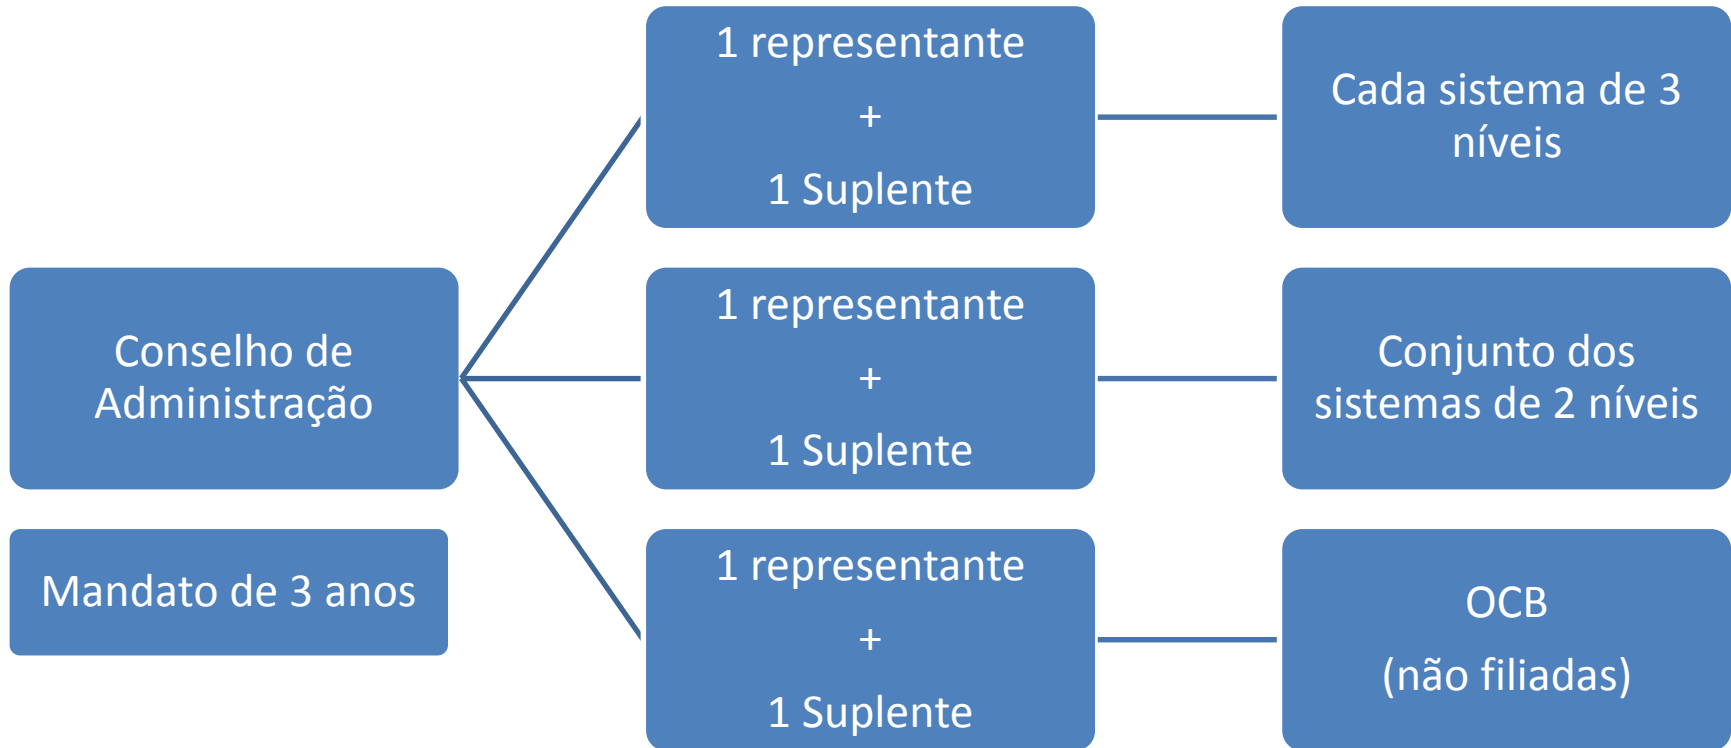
Conselho de Administração

Mandato de 3 anos

1 representante
+
1 Suplente

Cada sistema de 3 níveis

1 representante
+
1 Suplente

Conjunto dos sistemas de 2 níveis

1 representante
+
1 Suplente

OCB
(não filiadas)